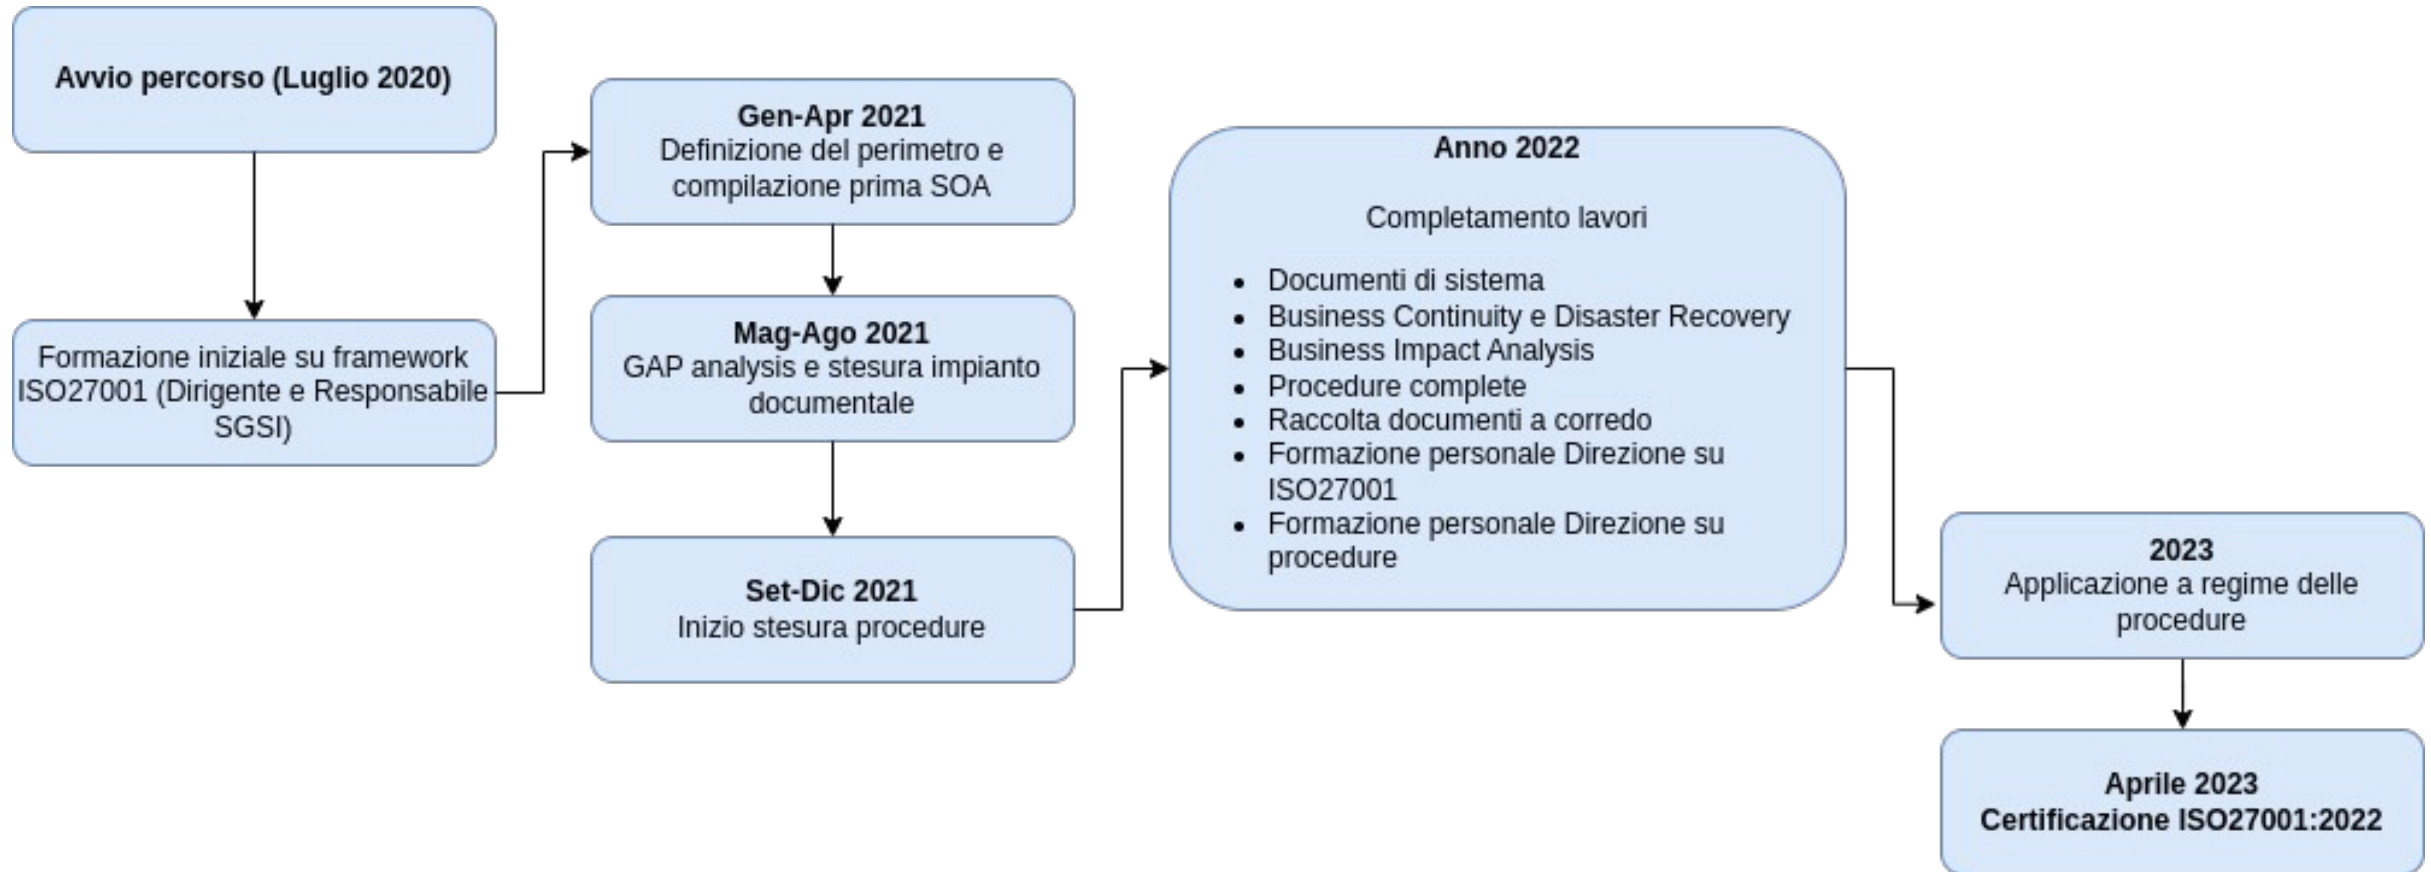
**Avvio percorso (Luglio 2020)**

Formazione iniziale su framework ISO27001 (Dirigente e Responsabile SGSI)

**Gen-Apr 2021**
Definizione del perimetro e compilazione prima SOA

**Mag-Ago 2021**
GAP analysis e stesura impianto documentale

**Set-Dic 2021**
Inizio stesura procedure

**Anno 2022**

Completamento lavori

- Documenti di sistema
- Business Continuity e Disaster Recovery
- Business Impact Analysis
- Procedure complete
- Raccolta documenti a corredo
- Formazione personale Direzione su ISO27001
- Formazione personale Direzione su procedure

**2023**
Applicazione a regime delle procedure

**Aprile 2023**
**Certificazione ISO27001:2022**